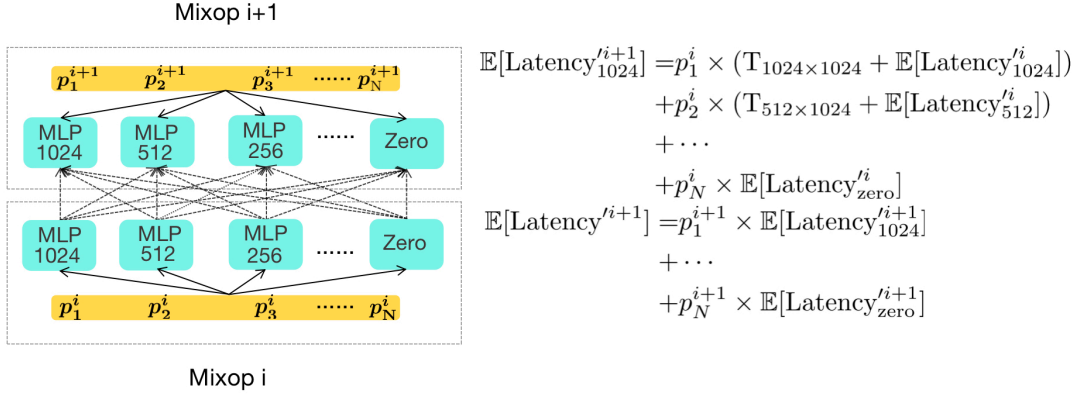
Mixop i+1

$p_1^{i+1}$ $p_2^{i+1}$ $p_3^{i+1}$ ...... $p_N^{i+1}$

MLP 1024 MLP 512 MLP 256 ...... Zero

MLP 1024 MLP 512 MLP 256 ...... Zero

$p_1^{i}$ $p_2^{i}$ $p_3^{i}$ ...... $p_N^{i}$

Mixop i

$\mathbb{E}[\text{Latency}'^{i+1}_{1024}] = p_1^i \times (\text{T}_{1024\times1024} + \mathbb{E}[\text{Latency}'^{i}_{1024}])$
$+ p_2^i \times (\text{T}_{512\times1024} + \mathbb{E}[\text{Latency}'^{i}_{512}])$
$+ \cdots$
$+ p_N^i \times \mathbb{E}[\text{Latency}'^{i}_{\text{zero}}]$

$\mathbb{E}[\text{Latency}'^{i+1}] = p_1^{i+1} \times \mathbb{E}[\text{Latency}'^{i+1}_{1024}]$
$+ \cdots$
$+ p_N^{i+1} \times \mathbb{E}[\text{Latency}'^{i+1}_{\text{zero}}]$